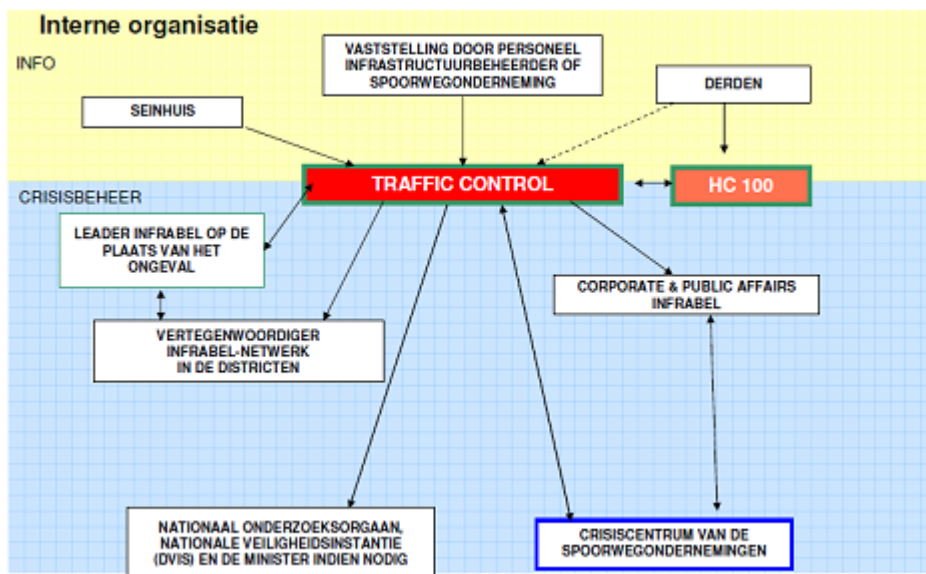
Interne organisatie

INFO

VASTSTELLING DOOR PERSONEEL INFRASTRUCTUURBEHEERDER OF SPOORWEGONDERNEMING

SEINHUIS

DERDEN

CRISISBEHEER

TRAFFIC CONTROL

HC 100

LEADER INFRABEL OP DE PLAATS VAN HET ONGEVAL

CORPORATE & PUBLIC AFFAIRS INFRABEL

VERTEGENWOORDIGER INFRABEL-NETWERK IN DE DISTRICTEN

NATIONAAL ONDERZOEKSORGAAN, NATIONALE VEILIGHEIDSINSTANTIE (DVIS) EN DE MINISTER INDIEN NODIG

CRISISCENTRUM VAN DE SPOORWEGONDERNEMINGEN